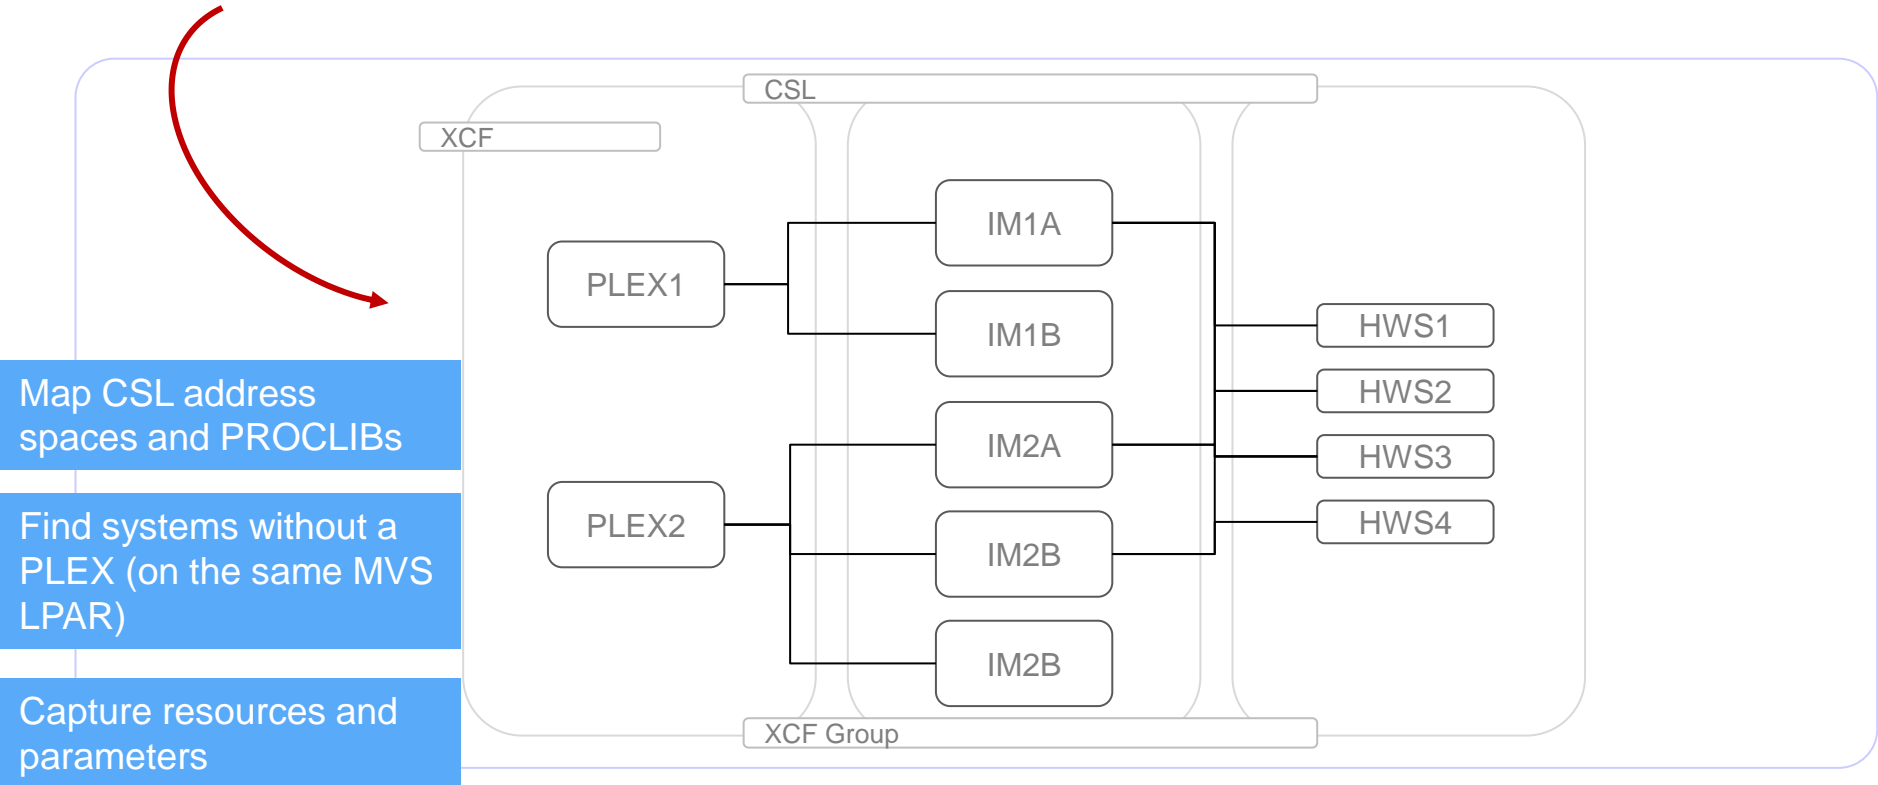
CSL

XCF

IM1A

PLEX1

IM1B

HWS1

HWS2

IM2A

HWS3

PLEX2

HWS4

IM2B

IM2B

XCF Group

Map CSL address spaces and PROCLIBs

Find systems without a PLEX (on the same MVS LPAR)

Capture resources and parameters